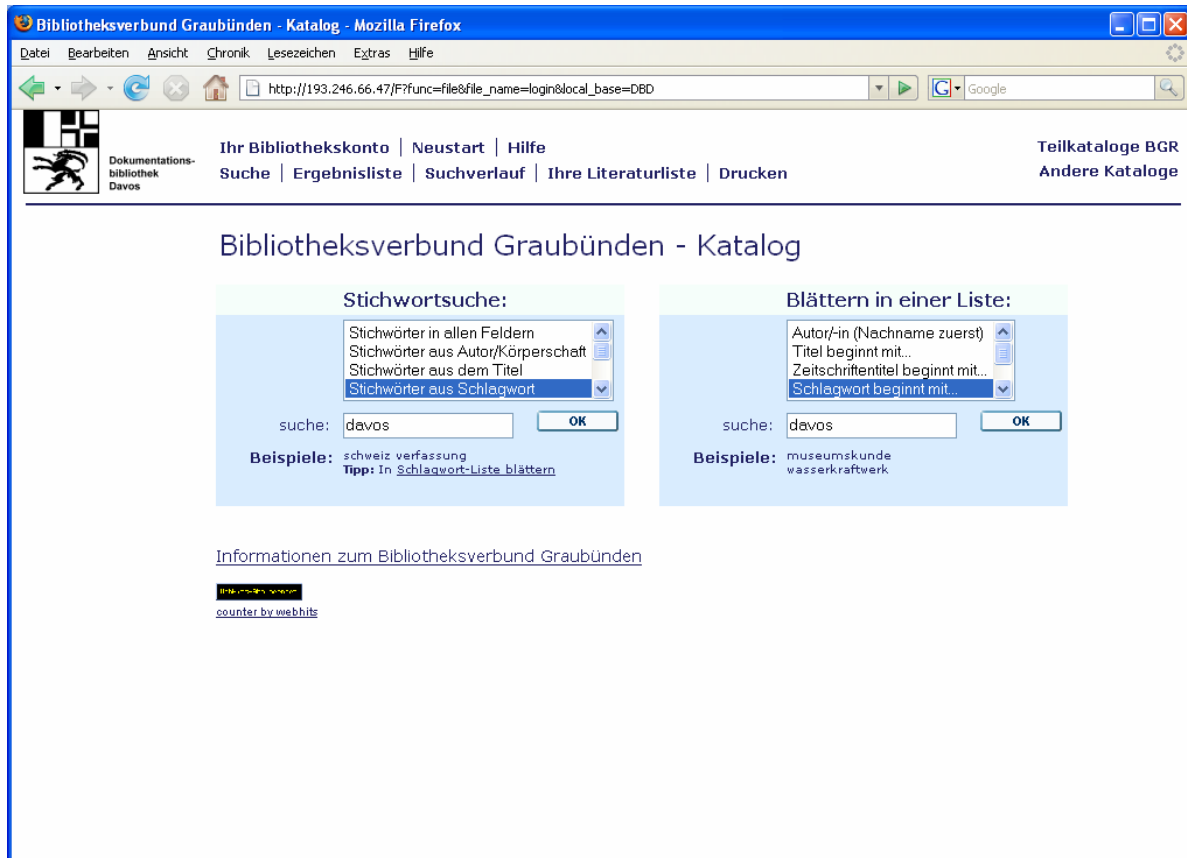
Bibliotheksverbund Graubünden - Katalog - Mozilla Firefox

Datei Bearbeiten Ansicht Chronik Lesezeichen Extras Hilfe

http://193.246.66.47/F?func=file&file_name=login&local_base=DBD

Google

Dokumentations-bibliothek Davos

Ihr Bibliothekskonto | Neustart | Hilfe
Suche | Ergebnisliste | Suchverlauf | Ihre Literaturliste | Drucken

Teilkataloge BGR
Andere Kataloge

Bibliotheksverbund Graubünden - Katalog

Stichwortsuche:

Stichwörter in allen Feldern
Stichwörter aus Autor/Körperschaft
Stichwörter aus dem Titel
Stichwörter aus Schlagwort

suche: davos OK

Beispiele: schweiz verfassung
Tipp: In Schlagwort-Liste blättern

Blättern in einer Liste:

Autor/-in (Nachname zuerst)
Titel beginnt mit...
Zeitschriftentitel beginnt mit...
Schlagwort beginnt mit...

suche: davos OK

Beispiele: museumskunde
wasserkraftwerk

Informationen zum Bibliotheksverbund Graubünden

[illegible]

counter by webhits